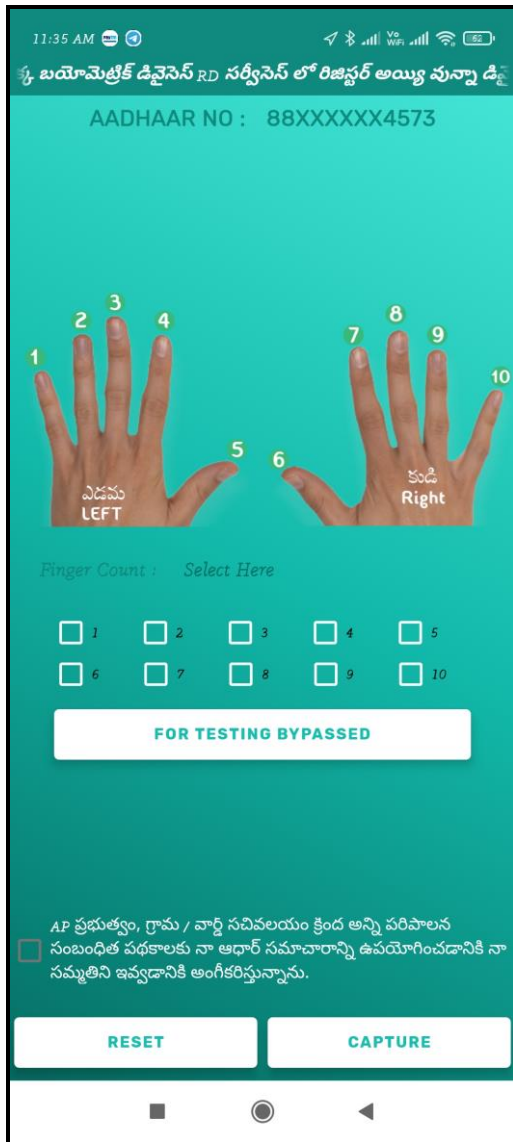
11:35 AM

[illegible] బయోమెట్రిక్ డివైసెస్ RD సర్వీసెస్ లో రిజిస్టర్ అయ్యి వున్నా డి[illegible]

AADHAAR NO : 88XXXXXX4573

1 2 3 4 5

ఎడమ LEFT

6 7 8 9 10

కుడి Right

Finger Count : Select Here

1 2 3 4 5
6 7 8 9 10

FOR TESTING BYPASSED

AP ప్రభుత్వం, గ్రామ / వార్డ్ సచివలయం క్రింద అన్ని పరిపాలన సంబంధిత పథకాలకు నా ఆధార్ సమాచారాన్ని ఉపయోగించడానికి నా సమ్మతిని ఇవ్వడానికి అంగీకరిస్తున్నాను.

RESET

CAPTURE